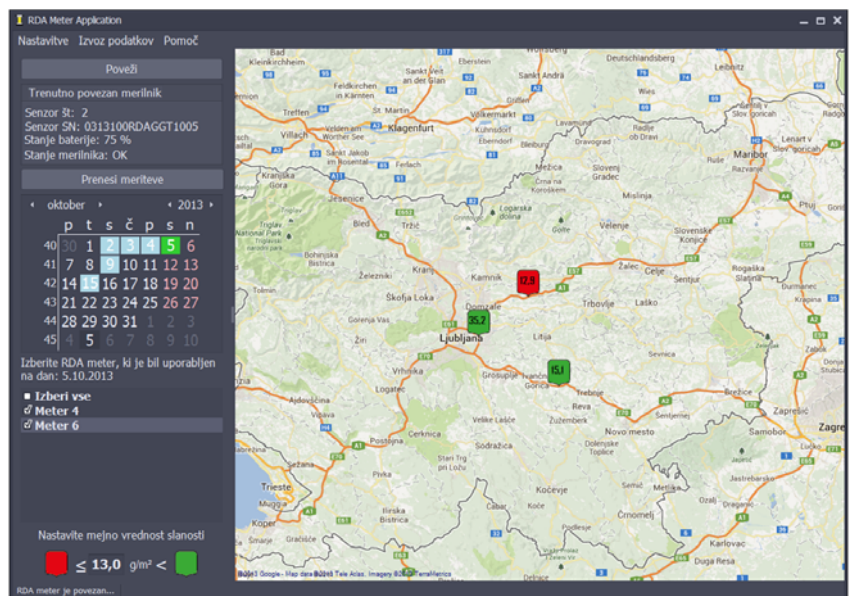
RDA Meter Application

Nastavitve Izvoz podatkov Pomoč

Poveži

Trenutno povezan merilnik

Senzor št: 2
Senzor SN: 0313100RDAGGT1005
Stanje baterije: 75 %
Stanje merilnika: OK

Prenesi meritve

oktober 2013

| | p | t | s | č | p | s | n |
|---|---|---|---|---|---|---|---|
| 40 | 30 | 1 | 2 | 3 | 4 | 5 | 6 |
| 41 | 7 | 8 | 9 | 10 | 11 | 12 | 13 |
| 42 | 14 | 15 | 16 | 17 | 18 | 19 | 20 |
| 43 | 21 | 22 | 23 | 24 | 25 | 26 | 27 |
| 44 | 28 | 29 | 30 | 31 | 1 | 2 | 3 |
| 45 | 4 | 5 | 6 | 7 | 8 | 9 | 10 |

Izberite RDA meter, ki je bil uporabljen na dan: 5.10.2013

Izberi vse
Meter 4
Meter 6

Nastavite mejno vrednost slanosti

≤ 13,0 g/m² <

RDA meter je povezan...

Klagenfurt Villach Maribor Ptuj Celje Kamnik Domžale Ljubljana Kranj Škofja Loka Vrhnika Logatec Postojna Grosuplje Ivančna Gorica Trebnje Novo mesto Kočevje Črnomelj Trieste Koper Samobor Zaprešić Karlovac Jesenice Bled Tržič Velenje Slovenj Gradec Žalec Laško Sevnica Brežice Litija Cerknica Ribnica Žužemberk Idrija Železniki Zagreb

12,8
35,2
15,1

©2013 Google - Map data ©2013 Tele Atlas, Imagery ©2013 TerraMetrics